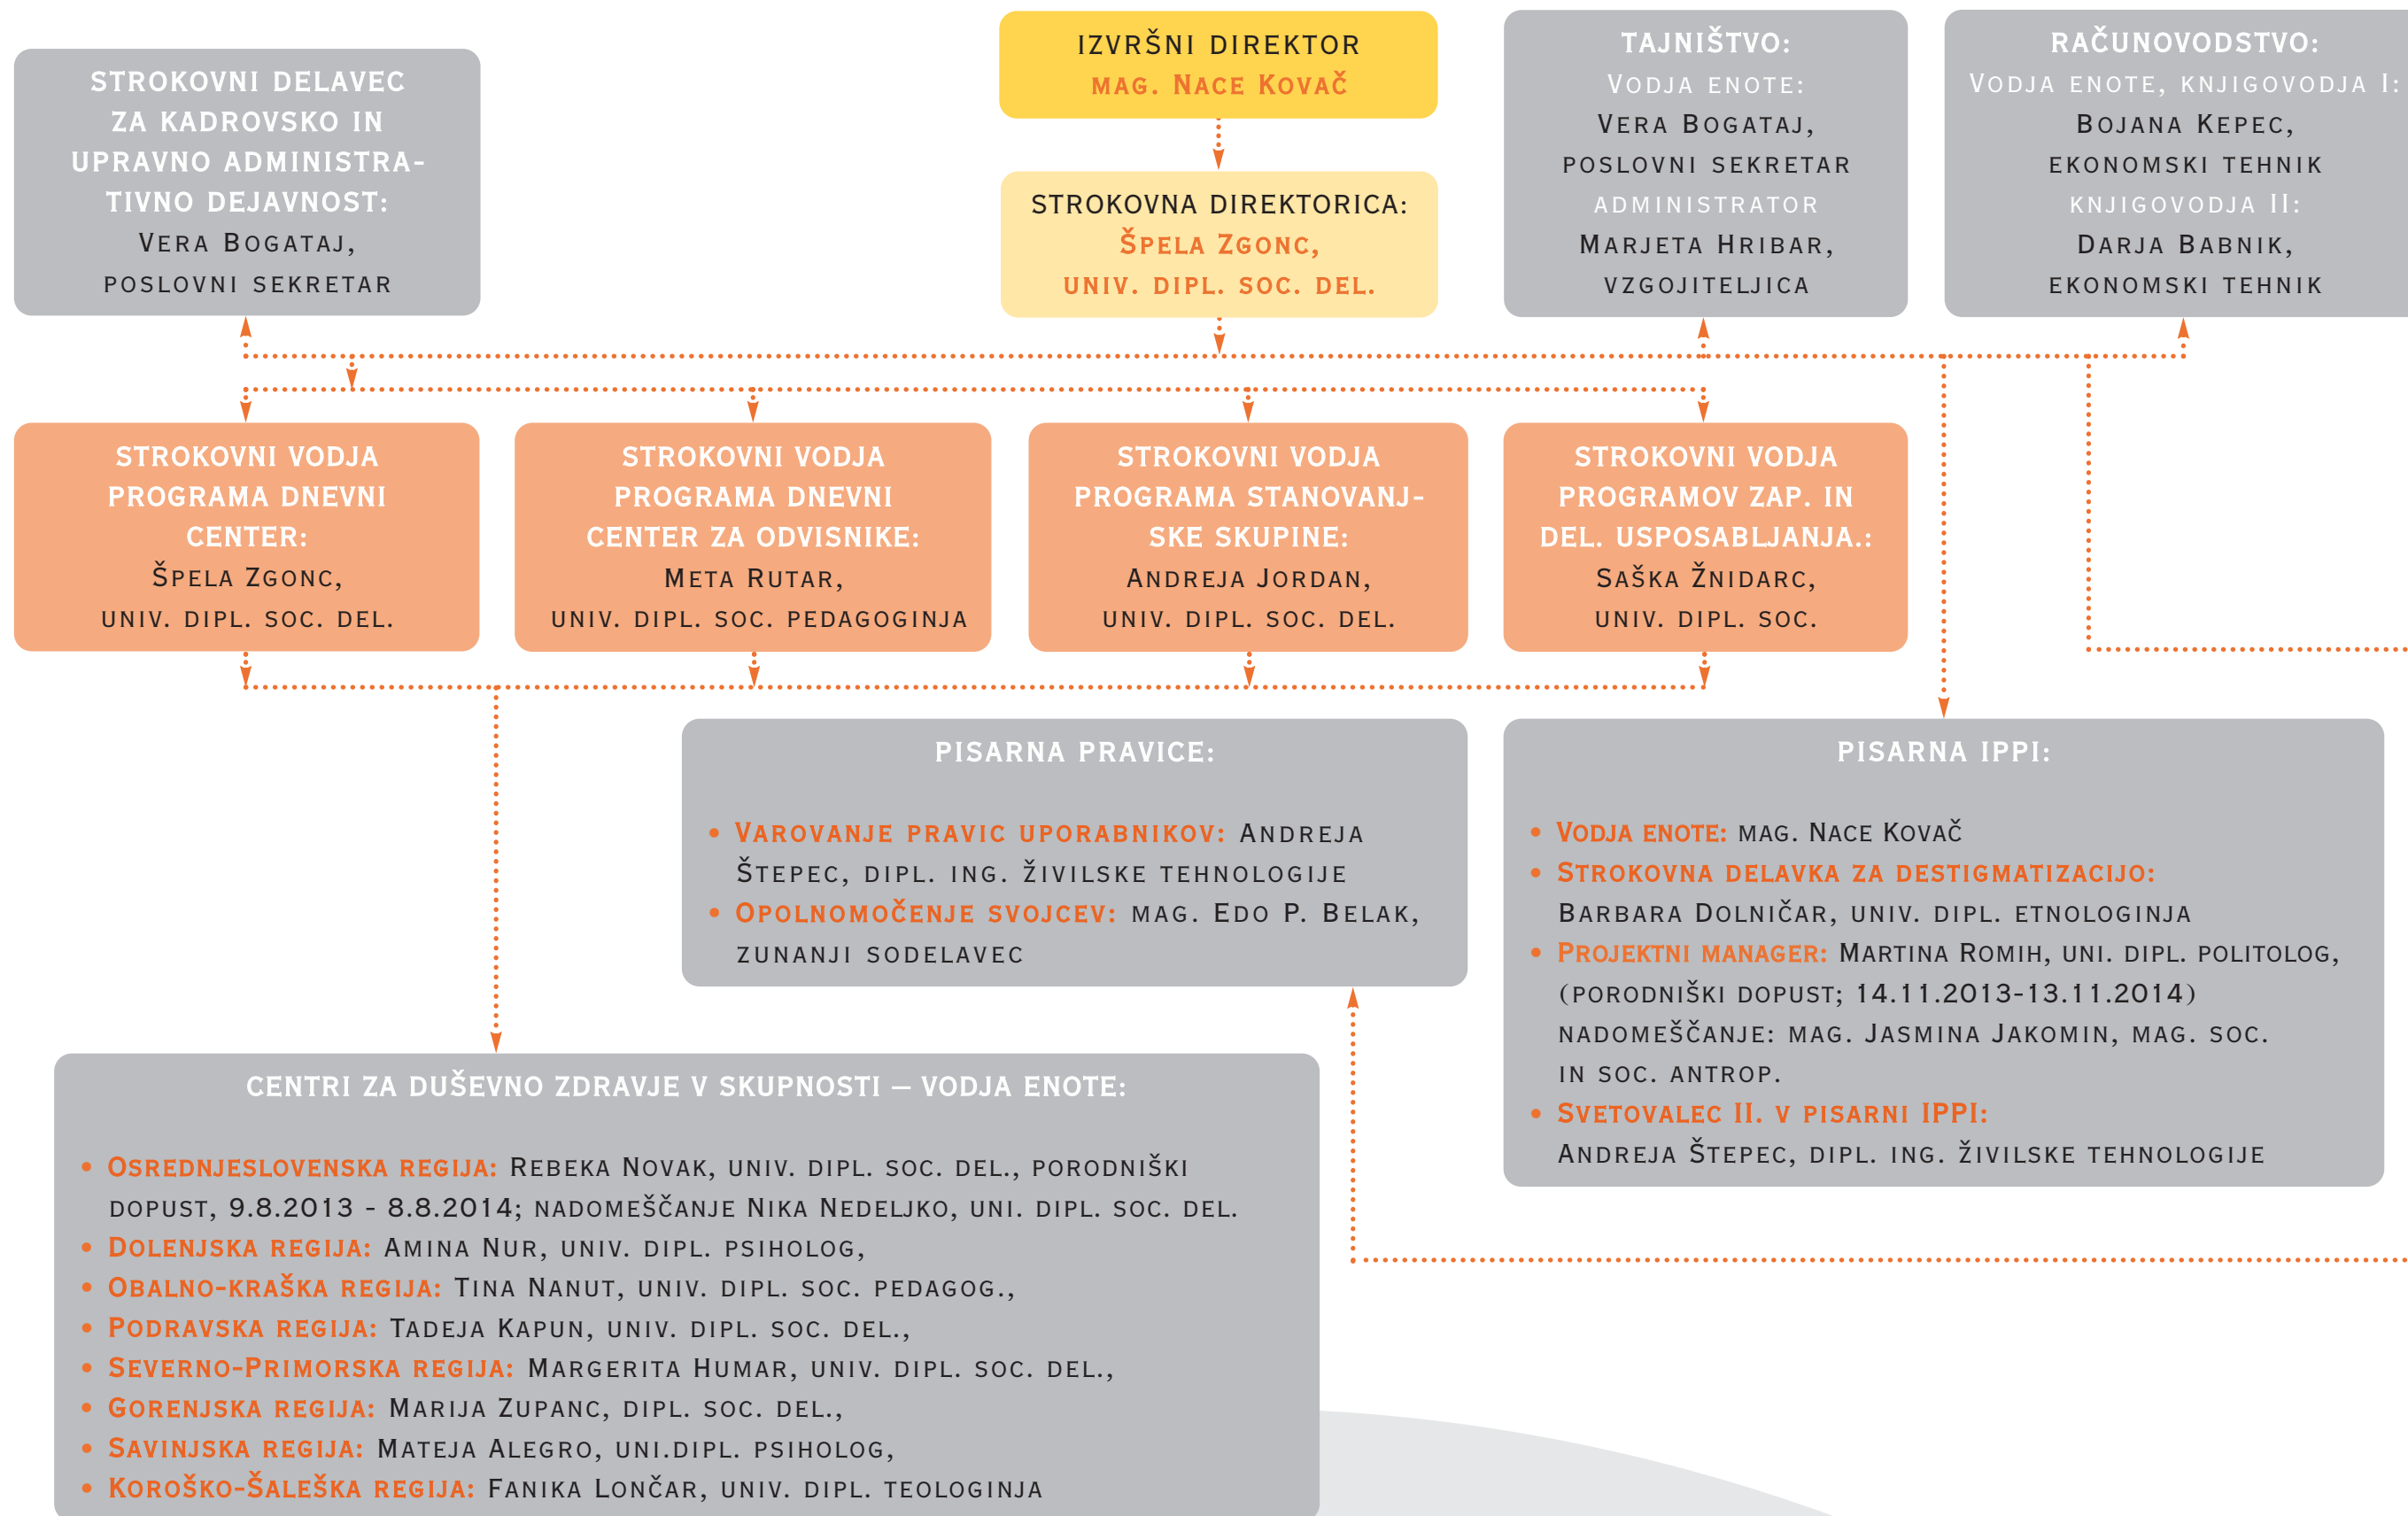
IZVRŠNI DIREKTOR
MAG. NACE KOVAČ

STROKOVNA DIREKTORICA:
ŠPELA ZGONC,
UNIV. DIPL. SOC. DEL.

STROKOVNI DELAVEC ZA KADROVSKO IN UPRAVNO ADMINISTRATIVNO DEJAVNOST:
VERA BOGATAJ,
POSLOVNI SEKRETAR

TAJNIŠTVO:
VODJA ENOTE:
VERA BOGATAJ,
POSLOVNI SEKRETAR
ADMINISTRATOR
MARJETA HRIBAR,
VZGOJITELJICA

RAČUNOVODSTVO:
VODJA ENOTE, KNJIGOVODJA I:
BOJANA KEPEC,
EKONOMSKI TEHNIK
KNJIGOVODJA II:
DARJA BABNIK,
EKONOMSKI TEHNIK

STROKOVNI VODJA PROGRAMA DNEVNI CENTER:
ŠPELA ZGONC,
UNIV. DIPL. SOC. DEL.

STROKOVNI VODJA PROGRAMA DNEVNI CENTER ZA ODVISNIKE:
META RUTAR,
UNIV. DIPL. SOC. PEDAGOGINJA

STROKOVNI VODJA PROGRAMA STANOVANJSKE SKUPINE:
ANDREJA JORDAN,
UNIV. DIPL. SOC. DEL.

STROKOVNI VODJA PROGRAMOV ZAP. IN DEL. USPOSABLJANJA.:
SAŠKA ŽNIDARC,
UNIV. DIPL. SOC.

PISARNA PRAVICE:

• VAROVANJE PRAVIC UPORABNIKOV: ANDREJA ŠTEPEC, DIPL. ING. ŽIVILSKE TEHNOLOGIJE
• OPOLNOMOČENJE SVOJCEV: MAG. EDO P. BELAK, ZUNANJI SODELAVEC

PISARNA IPPI:

• VODJA ENOTE: MAG. NACE KOVAČ
• STROKOVNA DELAVKA ZA DESTIGMATIZACIJO: BARBARA DOLNIČAR, UNIV. DIPL. ETNOLOGINJA
• PROJEKTNI MANAGER: MARTINA ROMIH, UNI. DIPL. POLITOLOG, (PORODNIŠKI DOPUST; 14.11.2013-13.11.2014) NADOMEŠČANJE: MAG. JASMINA JAKOMIN, MAG. SOC. IN SOC. ANTROP.
• SVETOVALEC II. V PISARNI IPPI: ANDREJA ŠTEPEC, DIPL. ING. ŽIVILSKE TEHNOLOGIJE

CENTRI ZA DUŠEVNO ZDRAVJE V SKUPNOSTI – VODJA ENOTE:

• OSREDNJESLOVENSKA REGIJA: REBEKA NOVAK, UNIV. DIPL. SOC. DEL., PORODNIŠKI DOPUST, 9.8.2013 - 8.8.2014; NADOMEŠČANJE NIKA NEDELJKO, UNI. DIPL. SOC. DEL.
• DOLENJSKA REGIJA: AMINA NUR, UNIV. DIPL. PSIHOLOG,
• OBALNO-KRAŠKA REGIJA: TINA NANUT, UNIV. DIPL. SOC. PEDAGOG.,
• PODRAVSKA REGIJA: TADEJA KAPUN, UNIV. DIPL. SOC. DEL.,
• SEVERNO-PRIMORSKA REGIJA: MARGERITA HUMAR, UNIV. DIPL. SOC. DEL.,
• GORENJSKA REGIJA: MARIJA ZUPANC, DIPL. SOC. DEL.,
• SAVINJSKA REGIJA: MATEJA ALEGRO, UNI.DIPL. PSIHOLOG,
• KOROŠKO-ŠALEŠKA REGIJA: FANIKA LONČAR, UNIV. DIPL. TEOLOGINJA